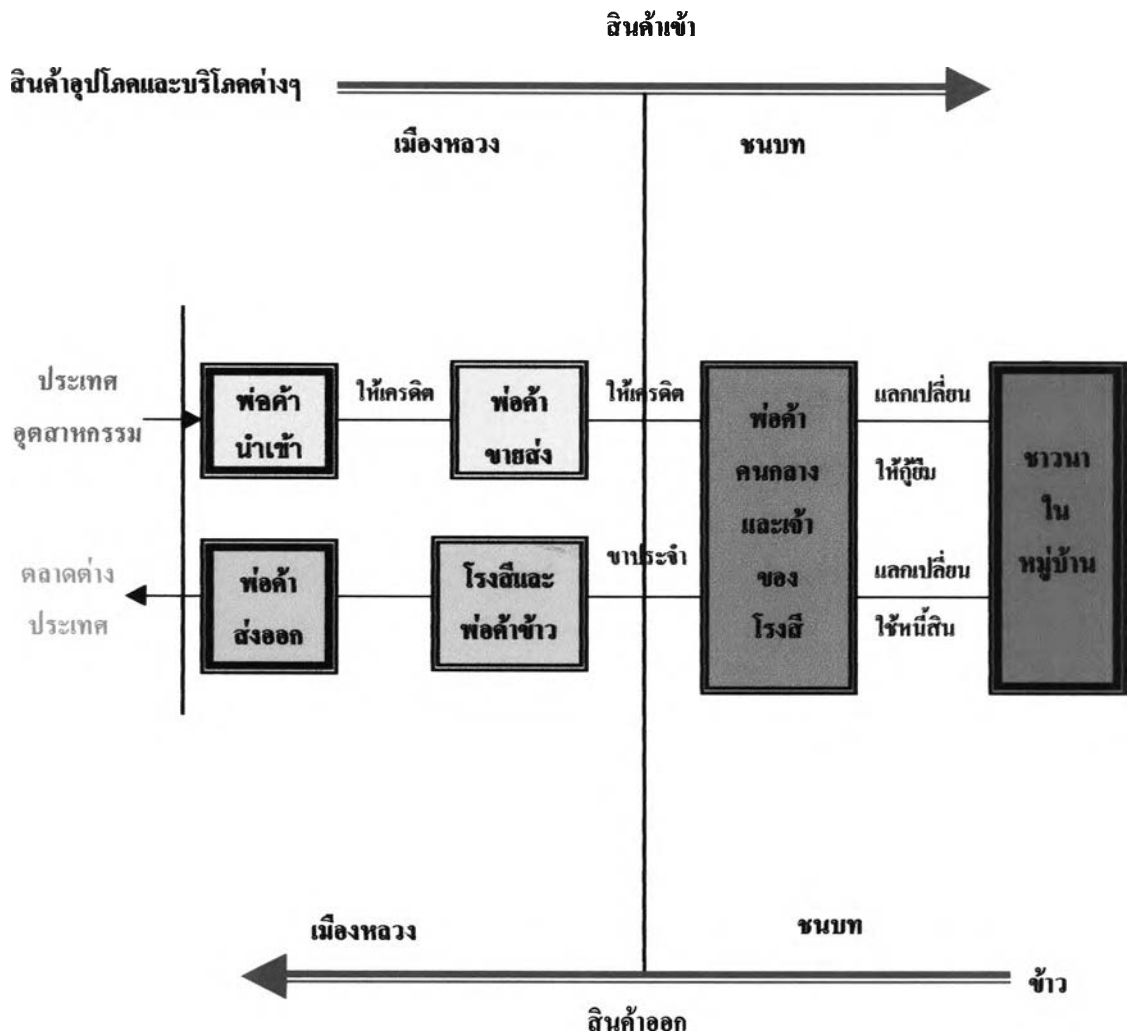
สินค้าเข้า

สินค้าอุปโภคและบริโภคต่างๆ

เมืองหลวง

ชนบท

ประเทศ อุตสาหกรรม

พ่อค้า นำเข้า

ให้เครดิต

พ่อค้า ขายส่ง

ให้เครดิต

พ่อค้า คนกลาง และเจ้า ของ โรงสี

แลกเปลี่ยน

ให้กู้ยืม

ชาวนา ใน หมู่บ้าน

ตลาดต่าง ประเทศ

พ่อค้า ส่งออก

โรงสีและ พ่อค้าข้าว

ขาประจำ

แลกเปลี่ยน

ใช้หนี้สิน

เมืองหลวง

ชนบท

ข้าว

สินค้าออก